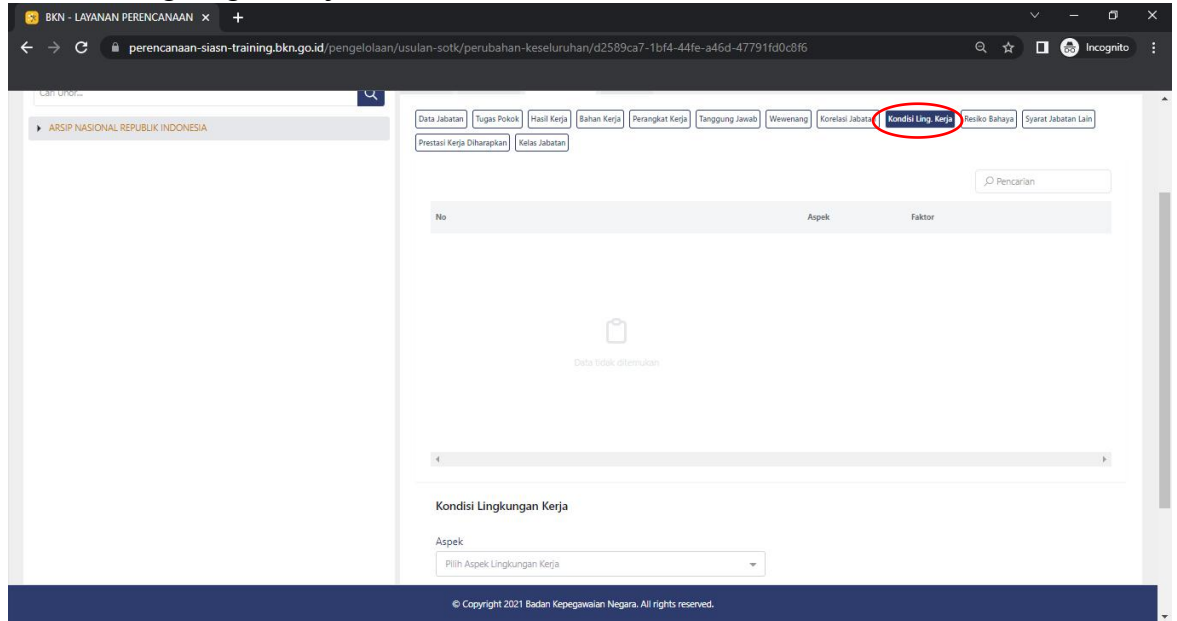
BKN - LAYANAN PERENCANAAN ×

perencanaan-siasn-training.bkn.go.id/pengelolaan/usulan-sotk/perubahan-keseluruhan/d2589ca7-1bf4-44fe-a46d-47791fd0c8f6

Incognito

Cari Unor...

ARSIP NASIONAL REPUBLIK INDONESIA

Data Jabatan | Tugas Pokok | Hasil Kerja | Bahan Kerja | Perangkat Kerja | Tanggung Jawab | Wewenang | Korelasi Jabatan | Kondisi Ling. Kerja | Resiko Bahaya | Syarat Jabatan Lain | Prestasi Kerja Diharapkan | Kelas Jabatan

Pencarian

| No | Aspek | Faktor |
|---|---|---|

Data tidak ditemukan

Kondisi Lingkungan Kerja

Aspek

Pilih Aspek Lingkungan Kerja

© Copyright 2021 Badan Kepegawaian Negara. All rights reserved.